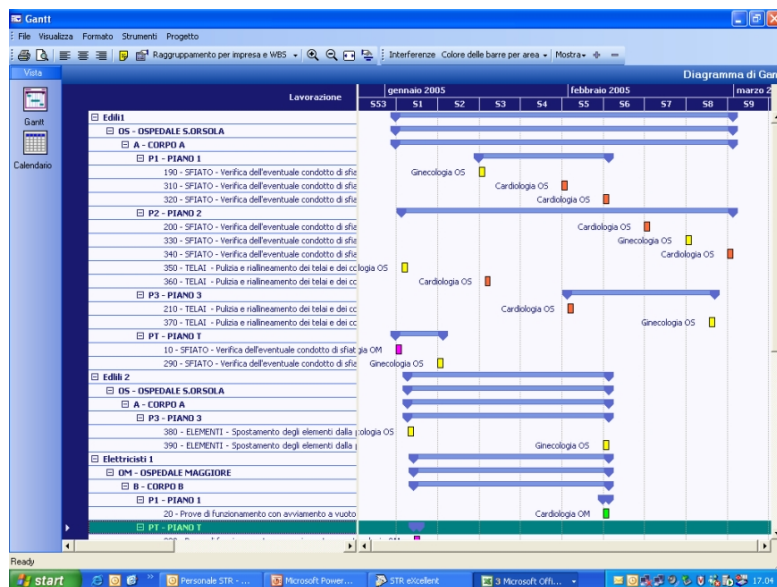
Gantt
File Visualizza Formato Strumenti Progetto
Raggruppamento per impresa e WBS
Interferenze Colore delle barre per area Mostra
Vista
Diagramma di Gan
Gantt
Calendario
Lavorazione
gennaio 2005
febbraio 2005
marzo 2
S53 S1 S2 S3 S4 S5 S6 S7 S8 S9
⊟ Edili1
⊟ OS - OSPEDALE S.ORSOLA
⊟ A - CORPO A
⊟ P1 - PIANO 1
190 - SFIATO - Verifica dell'eventuale condotto di sfia
Ginecologia OS
310 - SFIATO - Verifica dell'eventuale condotto di sfia
Cardiologia OS
320 - SFIATO - Verifica dell'eventuale condotto di sfia
Cardiologia OS
⊟ P2 - PIANO 2
200 - SFIATO - Verifica dell'eventuale condotto di sfia
Cardiologia OS
330 - SFIATO - Verifica dell'eventuale condotto di sfia
Ginecologia OS
340 - SFIATO - Verifica dell'eventuale condotto di sfia
Cardiologia OS
350 - TELAI - Pulizia e riallineamento dei telai e dei cc
ologia OS
360 - TELAI - Pulizia e riallineamento dei telai e dei cc
Cardiologia OS
⊟ P3 - PIANO 3
210 - TELAI - Pulizia e riallineamento dei telai e dei cc
Cardiologia OS
370 - TELAI - Pulizia e riallineamento dei telai e dei cc
Ginecologia OS
⊟ PT - PIANO T
10 - SFIATO - Verifica dell'eventuale condotto di sfiat
gia OM
290 - SFIATO - Verifica dell'eventuale condotto di sfia
Ginecologia OS
⊟ Edili 2
⊟ OS - OSPEDALE S.ORSOLA
⊟ A - CORPO A
⊟ P3 - PIANO 3
380 - ELEMENTI - Spostamento degli elementi dalla
ologia OS
390 - ELEMENTI - Spostamento degli elementi dalla
Ginecologia OS
⊟ Elettricisti 1
⊟ OM - OSPEDALE MAGGIORE
⊟ B - CORPO B
⊟ P1 - PIANO 1
20 - Prove di funzionamento con avviamento a vuoto
Cardiologia OM
⊟ PT - PIANO T
Ready
start
Personale STR - ...
Microsoft Power...
STR eXcellent
3 Microsoft Offi...
17.04